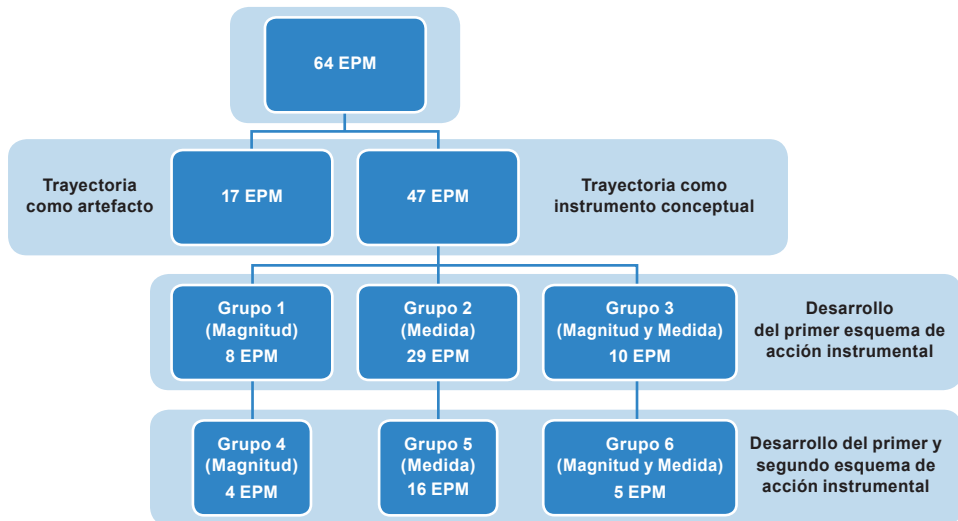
64 EPM

Trayectoria como artefacto

17 EPM

47 EPM

Trayectoria como instrumento conceptual

Grupo 1 (Magnitud) 8 EPM

Grupo 2 (Medida) 29 EPM

Grupo 3 (Magnitud y Medida) 10 EPM

Desarrollo del primer esquema de acción instrumental

Grupo 4 (Magnitud) 4 EPM

Grupo 5 (Medida) 16 EPM

Grupo 6 (Magnitud y Medida) 5 EPM

Desarrollo del primer y segundo esquema de acción instrumental